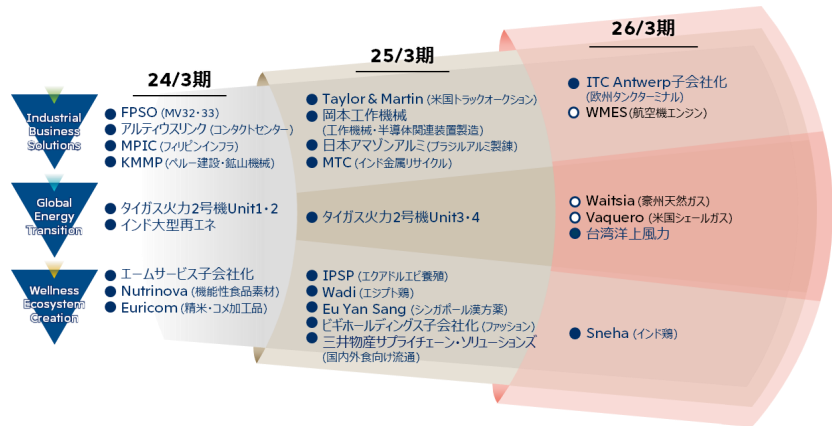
24/3期

25/3期

26/3期

Industrial Business Solutions

Global Energy Transition

Wellness Ecosystem Creation

FPSO (MV32・33)
アルティウスリンク (コンタクトセンター)
MPIC (フィリピンインフラ)
KMMP (ペルー建設・鉱山機械)

タイガス火力2号機Unit1・2
インド大型再エネ

エームサービス子会社化
Nutrinova (機能性食品素材)
Euricom (精米・コメ加工品)

Taylor & Martin (米国トラックオークション)
岡本工作機械 (工作機械・半導体関連装置製造)
日本アマゾンアルミ (ブラジルアルミ製錬)
MTC (インド金属リサイクル)

タイガス火力2号機Unit3・4

IPSP (エクアドルエビ養殖)
Wadi (エジプト鶏)
Eu Yan Sang (シンガポール漢方薬)
ビギホールディングス子会社化 (ファッション)
三井物産サプライチェーン・ソリューションズ (国内外食向け流通)

ITC Antwerp子会社化 (欧州タンクターミナル)
WMES (航空機エンジン)

Waitsia (豪州天然ガス)
Vaquero (米国シェールガス)
台湾洋上風力

Sneha (インド鶏)